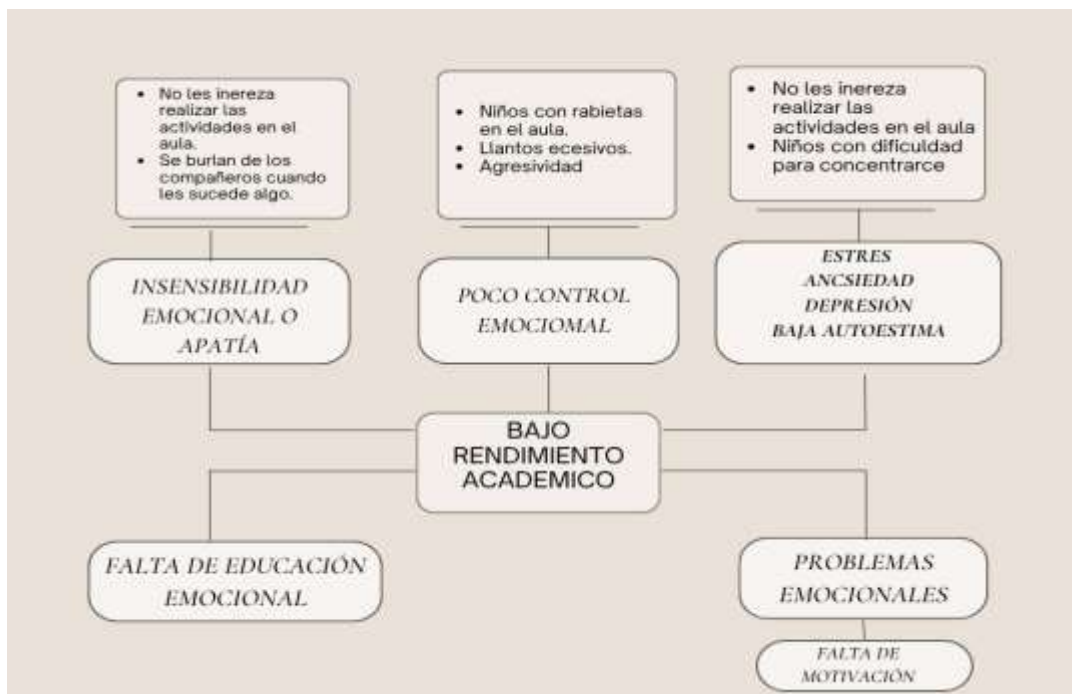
- No les inereza realizar las actividades en el aula.
- Se burlan de los compañeros cuando les sucede algo.

- Niños con rabietas en el aula.
- Llantos ecesivos.
- Agresividad

- No les inereza realizar las actividades en el aula
- Niños con dificultad para concentrarce

INSENSIBILIDAD EMOCIONAL O APATÍA

POCO CONTROL EMOCIOMAL

ESTRES
ANCSIEDAD
DEPRESIÓN
BAJA AUTOESTIMA

BAJO RENDIMIENTO ACADEMICO

FALTA DE EDUCACIÓN EMOCIONAL

PROBLEMAS EMOCIONALES

FALTA DE MOTIVACIÓN